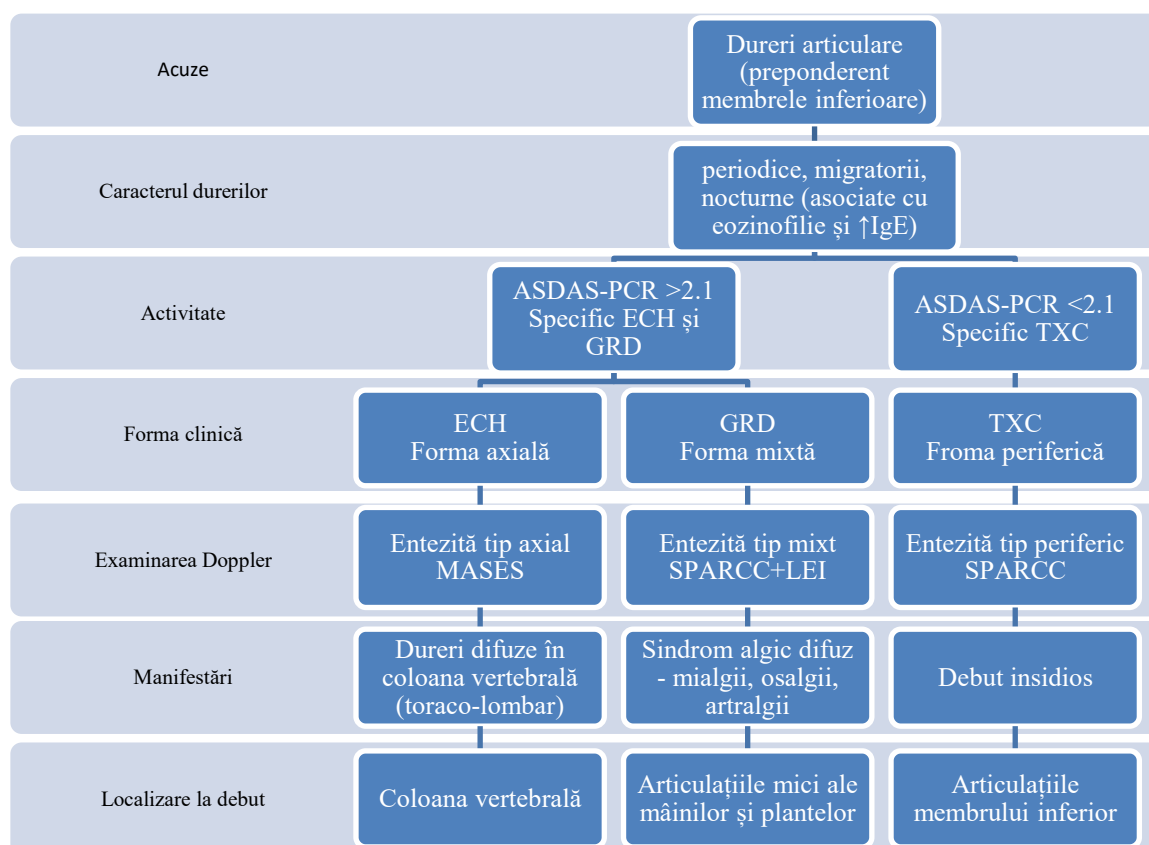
Acuze

Dureri articulare (preponderent membrele inferioare)

Caracterul durerilor

periodice, migratorii, nocturne (asociate cu eozinofilie și ↑IgE)

Activitate

ASDAS-PCR >2.1 Specific ECH și GRD

ASDAS-PCR <2.1 Specific TXC

Forma clinică

ECH Forma axială

GRD Forma mixtă

TXC Froma periferică

Examinarea Doppler

Entezită tip axial MASES

Entezită tip mixt SPARCC+LEI

Entezită tip periferic SPARCC

Manifestări

Dureri difuze în coloana vertebrală (toraco-lombar)

Sindrom algic difuz - mialgii, osalgii, artralgii

Debut insidios

Localizare la debut

Coloana vertebrală

Articulațiile mici ale mâinilor și plantelor

Articulațiile membrului inferior